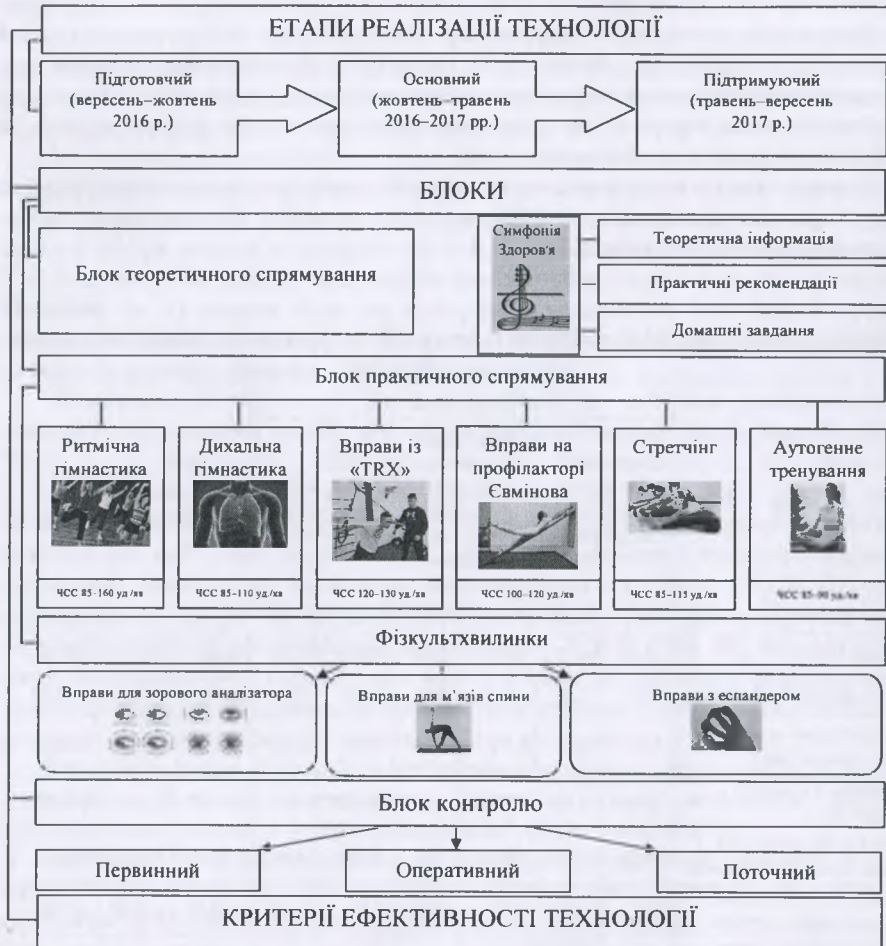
ЕТАПИ РЕАЛІЗАЦІЇ ТЕХНОЛОГІЇ

Підготовчий (вересень–жовтень 2016 р.)

Основний (жовтень–травень 2016–2017 рр.)

Підтримуючий (травень–вересень 2017 р.)

БЛОКИ

Блок теоретичного спрямування

Симфонія Здоров'я

Теоретична інформація

Практичні рекомендації

Домашні завдання

Блок практичного спрямування

Ритмічна гімнастика

ЧСС 85–160 уд./хв

Дихальна гімнастика

ЧСС 85–110 уд./хв

Вправи із «TRX»

ЧСС 120–130 уд./хв

Вправи на профілакторі Євмінова

ЧСС 100–120 уд./хв

Стретчінг

ЧСС 85–115 уд./хв

Аутогенне тренування

ЧСС 85–90 уд./хв

Фізкультхвилинки

Вправи для зорового аналізатора

Вправи для м'язів спини

Вправи з еспандером

Блок контролю

Первинний

Оперативний

Поточний

КРИТЕРІЇ ЕФЕКТИВНОСТІ ТЕХНОЛОГІЇ